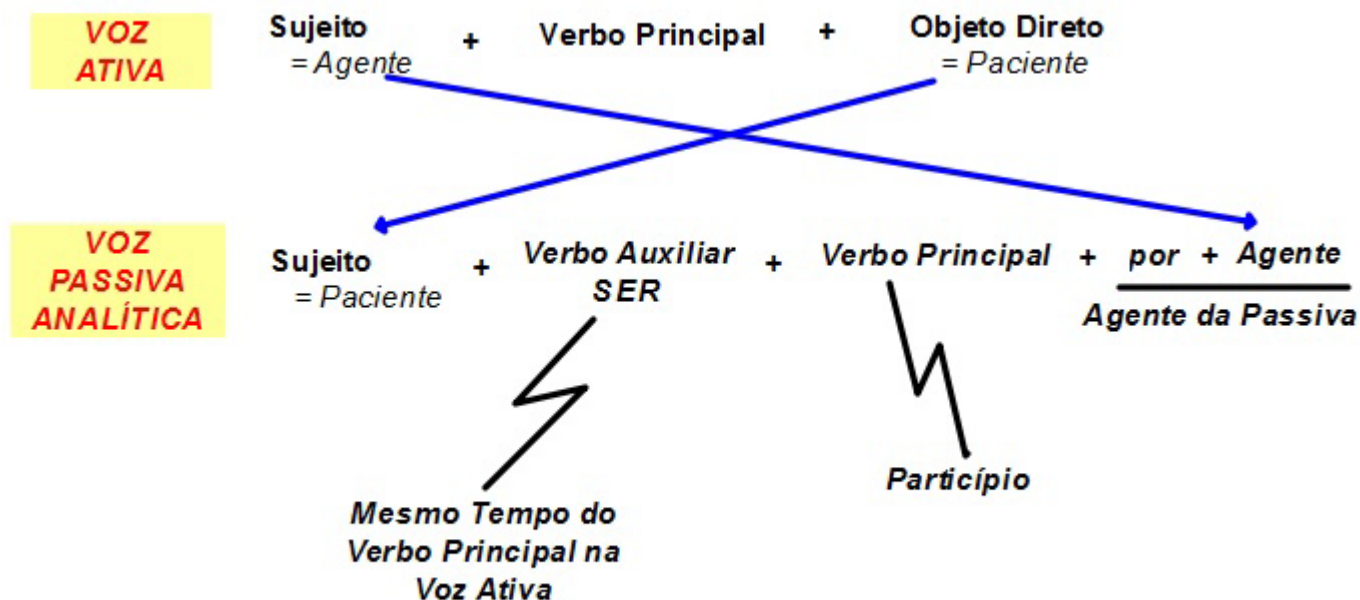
VOZ ATIVA

Sujeito = Agente + Verbo Principal + Objeto Direto = Paciente

VOZ PASSIVA ANALÍTICA

Sujeito = Paciente + Verbo Auxiliar SER + Verbo Principal + por + Agente

Agente da Passiva

Mesmo Tempo do Verbo Principal na Voz Ativa

Particípio